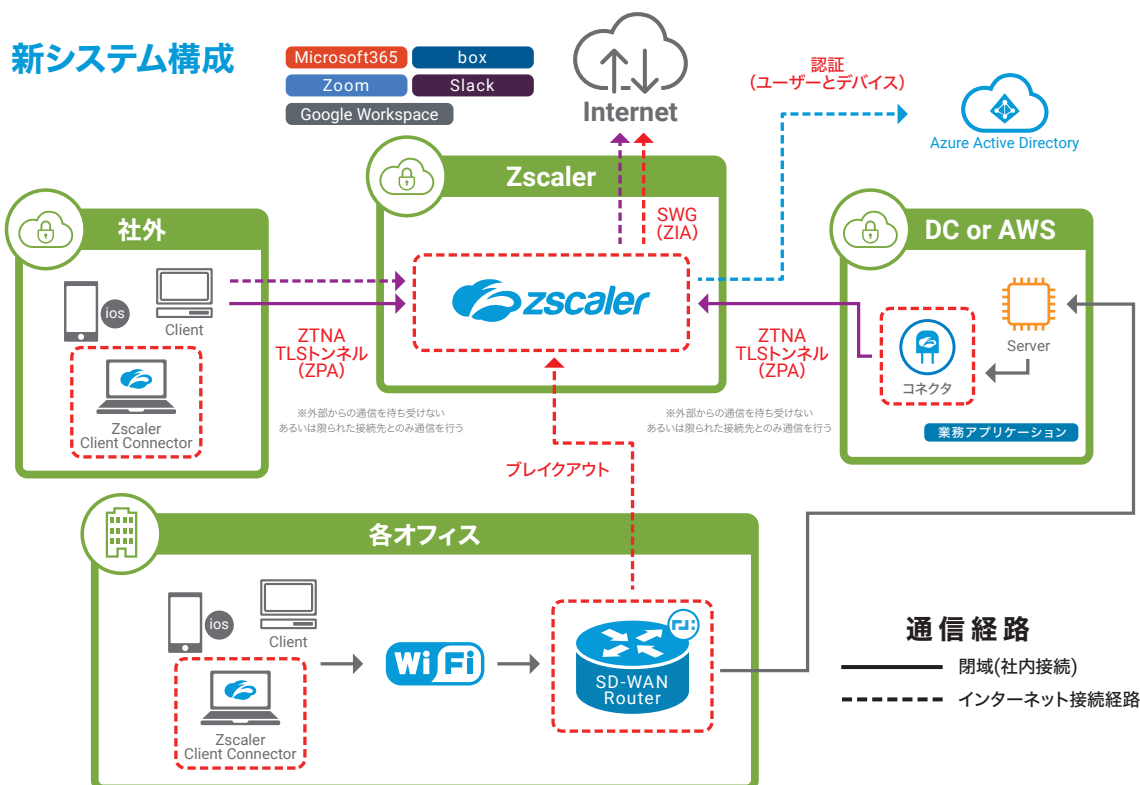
新システム構成

Microsoft365
box
Zoom
Slack
Google Workspace

Internet

認証
(ユーザーとデバイス)

Azure Active Directory

Zscaler

社外

ios

Client

Zscaler
Client Connector

SWG
(ZIA)

zscaler

ZTNA
TLSトンネル
(ZPA)

※外部からの通信を待ち受けない
あるいは限られた接続先とのみ通信を行う

DC or AWS

Server

コネクタ

ZTNA
TLSトンネル
(ZPA)

※外部からの通信を待ち受けない
あるいは限られた接続先とのみ通信を行う

業務アプリケーション

ブレイクアウト

各オフィス

ios

Client

Zscaler
Client Connector

Wi Fi

SD-WAN
Router

通信経路

閉域(社内接続)

インターネット接続経路